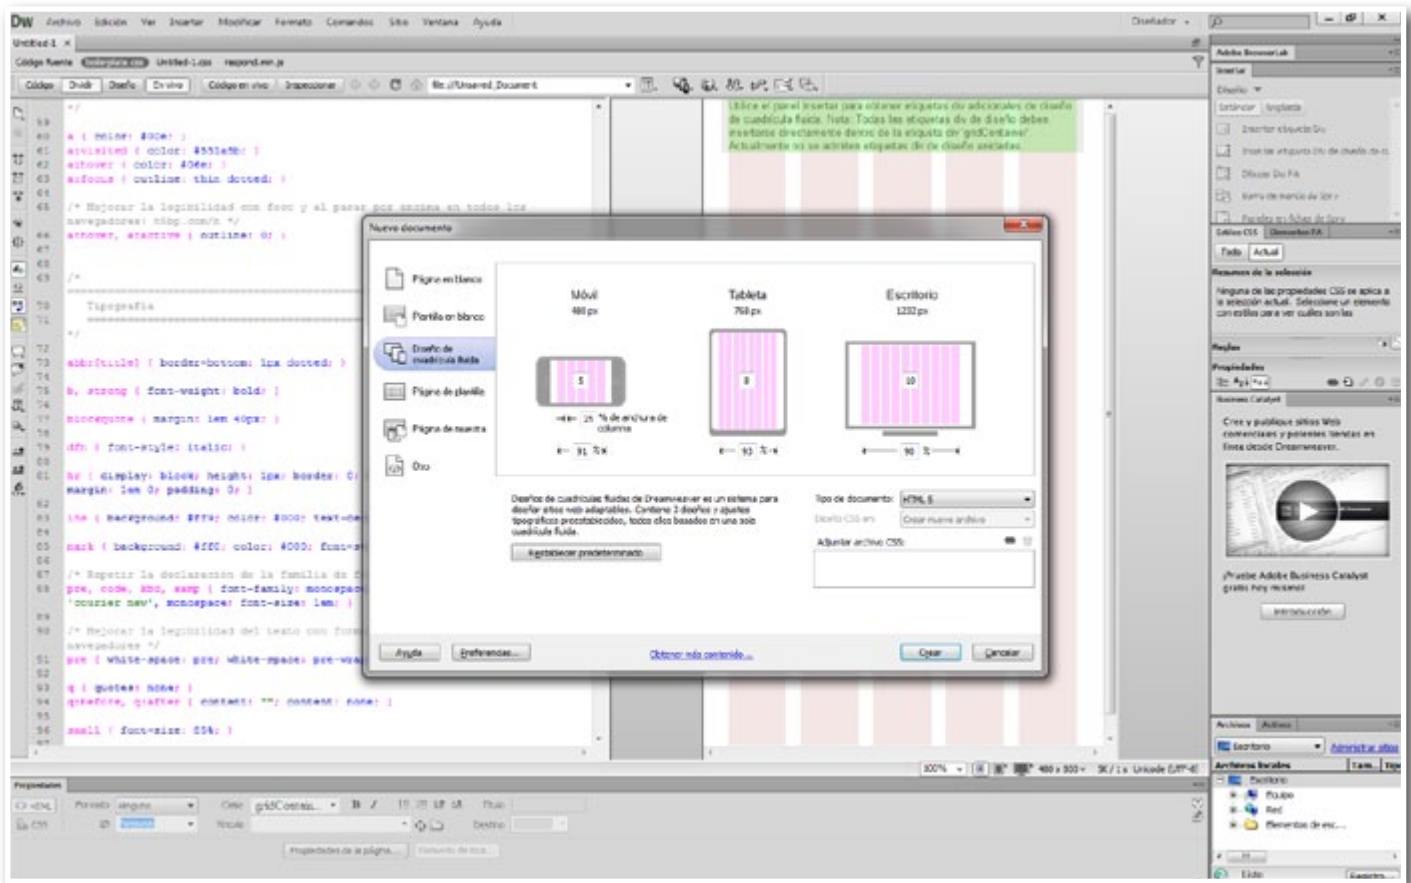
DW Archivo Edición Ver Insertar Modificar Formato Comandos Sitio Ventana Ayuda

Diseñador

Untitled-1

Código fuente boilerplate.css Untitled-1.css respond.min.js

Código Dividir Diseño En vivo Código en vivo Inspeccionar file:///Unsaved_Document

*/
a { color: #00e; }
a:visited { color: #551a8b; }
a:hover { color: #06e; }
a:focus { outline: thin dotted; }

/* Mejorar la legibilidad con foco y al pasar por encima en todos los navegadores: h5bp.com/h */
a:hover, a:active { outline: 0; }

/*

Tipografía

*/

abbr[title] { border-bottom: 1px dotted; }

b, strong { font-weight: bold; }

blockquote { margin: 1em 40px; }

dfn { font-style: italic; }

hr { display: block; height: 1px; border: 0;
margin: 1em 0; padding: 0; }

ins { background: #ff9; color: #000; text-de

mark { background: #ff0; color: #000; font-s

/* Repetir la declaración de la familia de f
pre, code, kbd, samp { font-family: monospa
'courier new', monospace; font-size: 1em; }

/* Mejorar la legibilidad del texto con form
navegadores */
pre { white-space: pre; white-space: pre-wra

q { quotes: none; }
q:before, q:after { content: ""; content: none; }

small { font-size: 85%; }

Utilice el panel Insertar para obtener etiquetas div adicionales de diseño de cuadrícula fluida. Nota: Todas las etiquetas div de diseño deben insertarse directamente dentro de la etiqueta div 'gridContainer'. Actualmente no se admiten etiquetas div de diseño anidadas.

Nuevo documento

Página en blanco
Plantilla en blanco
Diseño de cuadrícula fluida
Página de plantilla
Página de muestra
Otro

Móvil
480 px
Tableta
768 px
Escritorio
1232 px

5
8
10

25 % de anchura de columna

91 %
93 %
90 %

Diseños de cuadrículas fluidas de Dreamweaver es un sistema para diseñar sitios web adaptables. Contiene 3 diseños y ajustes tipográficos preestablecidos, todos ellos basados en una sola cuadrícula fluida.

Restablecer predeterminado

Tipo de documento: HTML 5
Diseño CSS en: Crear nuevo archivo
Adjuntar archivo CSS:

Ayuda Preferencias... Obtener más contenido... Crear Cancelar

100% 480 x 300 1K / 1 s Unicode (UTF-8)

Propiedades
<> HTML Formato Ninguno Clase gridContain... B I Título
CSS ID Vínculo Destino
Propiedades de la página... Elemento de lista...

Adobe BrowserLab
Insertar
Diseño
Estándar Ampliado
Insertar etiqueta Div
Insertar etiqueta Div de diseño de cuadrícula
Dibujar Div PA
Barra de menús de Spry
Paneles en fichas de Spry
Estilos CSS Elementos PA
Todo Actual
Resumen de la selección
Ninguna de las propiedades CSS se aplica a la selección actual. Seleccione un elemento con estilos para ver cuáles son las
Reglas
Propiedades
Business Catalyst
Cree y publique sitios Web comerciales y potentes tiendas en línea desde Dreamweaver.
¡Pruebe Adobe Business Catalyst gratis hoy mismo!
Introducción
Archivos Activos
Escritorio Administrar sitios
Archivos locales Tam. Tipo
Escritorio
Equipo
Red
Elementos de esc...
Listo Registro...